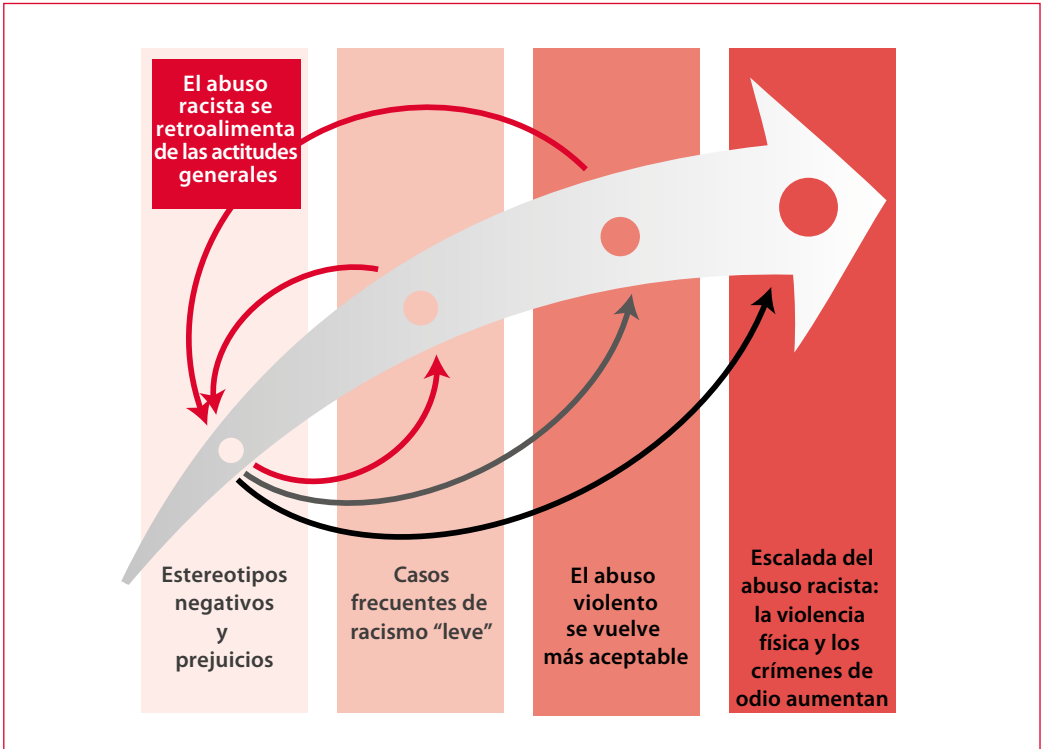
El abuso racista se retroalimenta de las actitudes generales

Estereotipos negativos y prejuicios

Casos frecuentes de racismo “leve”

El abuso violento se vuelve más aceptable

Escalada del abuso racista: la violencia física y los crímenes de odio aumentan